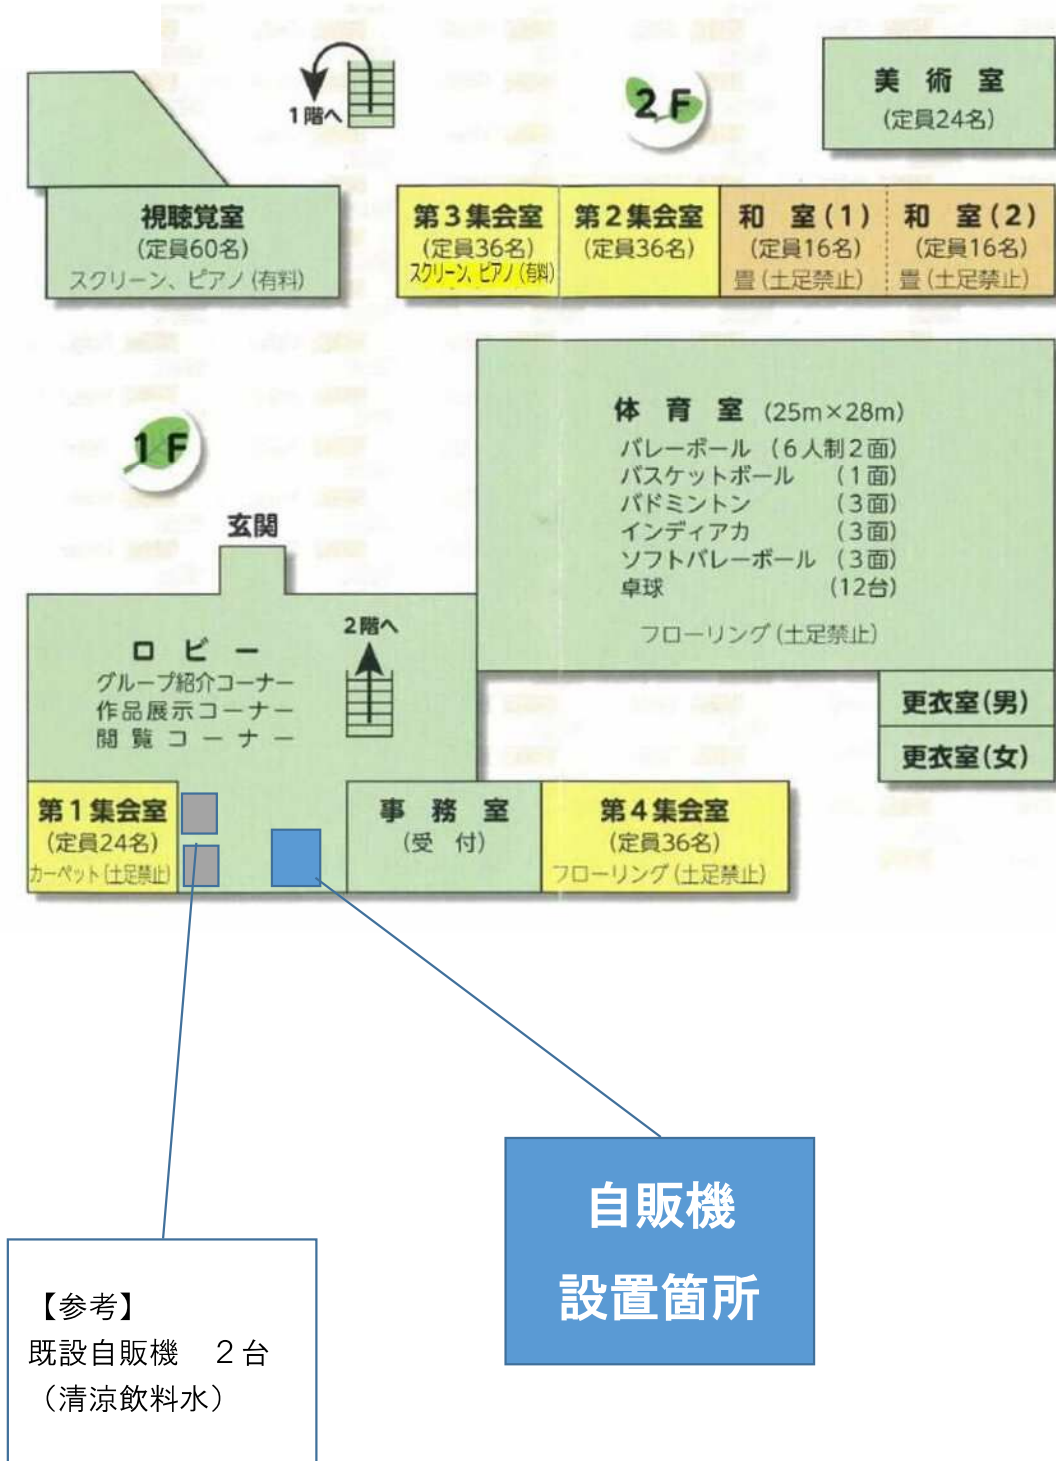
1階へ

2F

美 術 室
(定員24名)

視聴覚室
(定員60名)
スクリーン、ピアノ(有料)

第3集会室
(定員36名)
スクリーン、ピアノ(有料)

第2集会室
(定員36名)

和 室(1)
(定員16名)
畳(土足禁止)

和 室(2)
(定員16名)
畳(土足禁止)

1F

体 育 室 (25m×28m)
バレーボール (6人制2面)
バスケットボール (1面)
バドミントン (3面)
インディアカ (3面)
ソフトバレーボール (3面)
卓球 (12台)
フローリング(土足禁止)

玄関

2階へ

ロ ビ ー
グループ紹介コーナー
作品展示コーナー
閲 覧 コ ー ナ ー

更衣室(男)

更衣室(女)

第1集会室
(定員24名)
カーペット(土足禁止)

事 務 室
(受 付)

第4集会室
(定員36名)
フローリング(土足禁止)

自販機
設置箇所

【参考】
既設自販機 2台
(清涼飲料水)